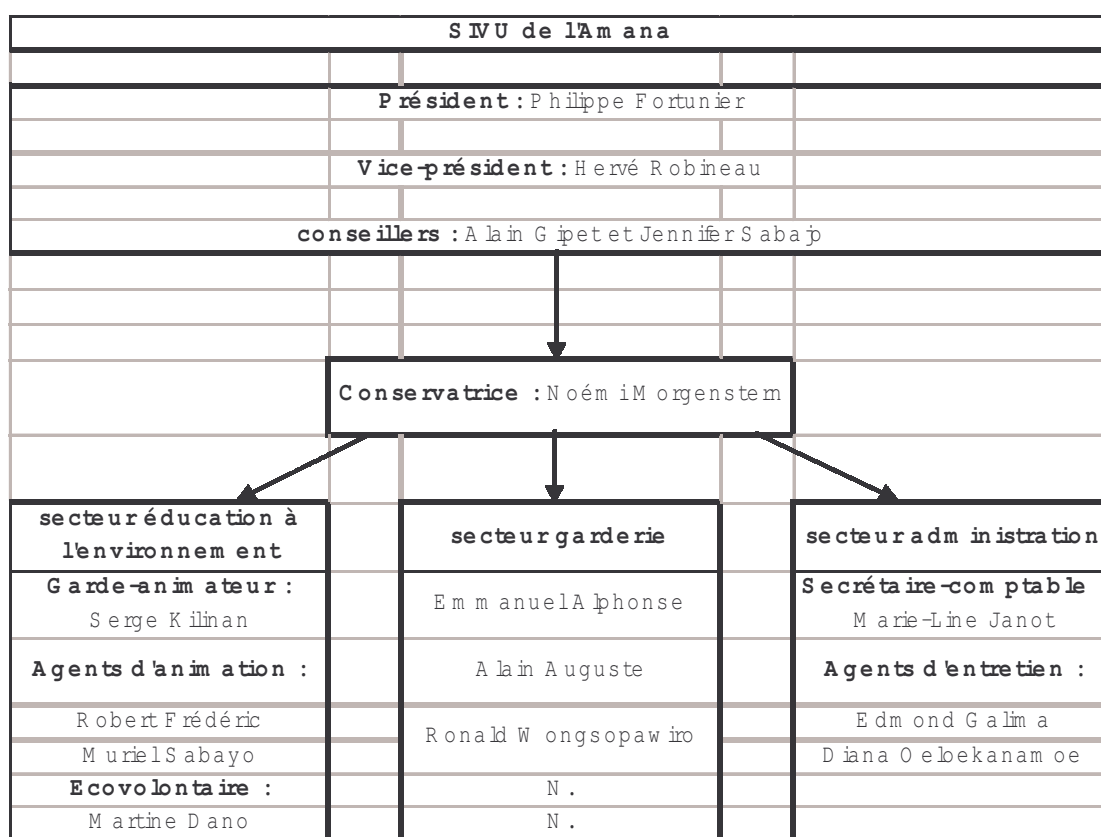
SIVU de l'Amana

Président : Philippe Fortunier

Vice-président : Hervé Robineau

conseillers : Alain Gipet et Jennifer Sabajo

Conservatrice : Noémi Morgenstern

secteur éducation à l'environnement

secteur garderie

secteur administration

Garde-animateur : Serge Kilinan

Emmanuel Alphonse

Secrétaire-comptable Marie-Line Janot

Agents d'animation :

Alain Auguste

Agents d'entretien :

Robert Frédéric

Ronald Wongsopawiro

Edmond Galima

Muriel Sabayo

Diana Oelbekanamoe

Ecovolontaire :

N.

Martine Dano

N.